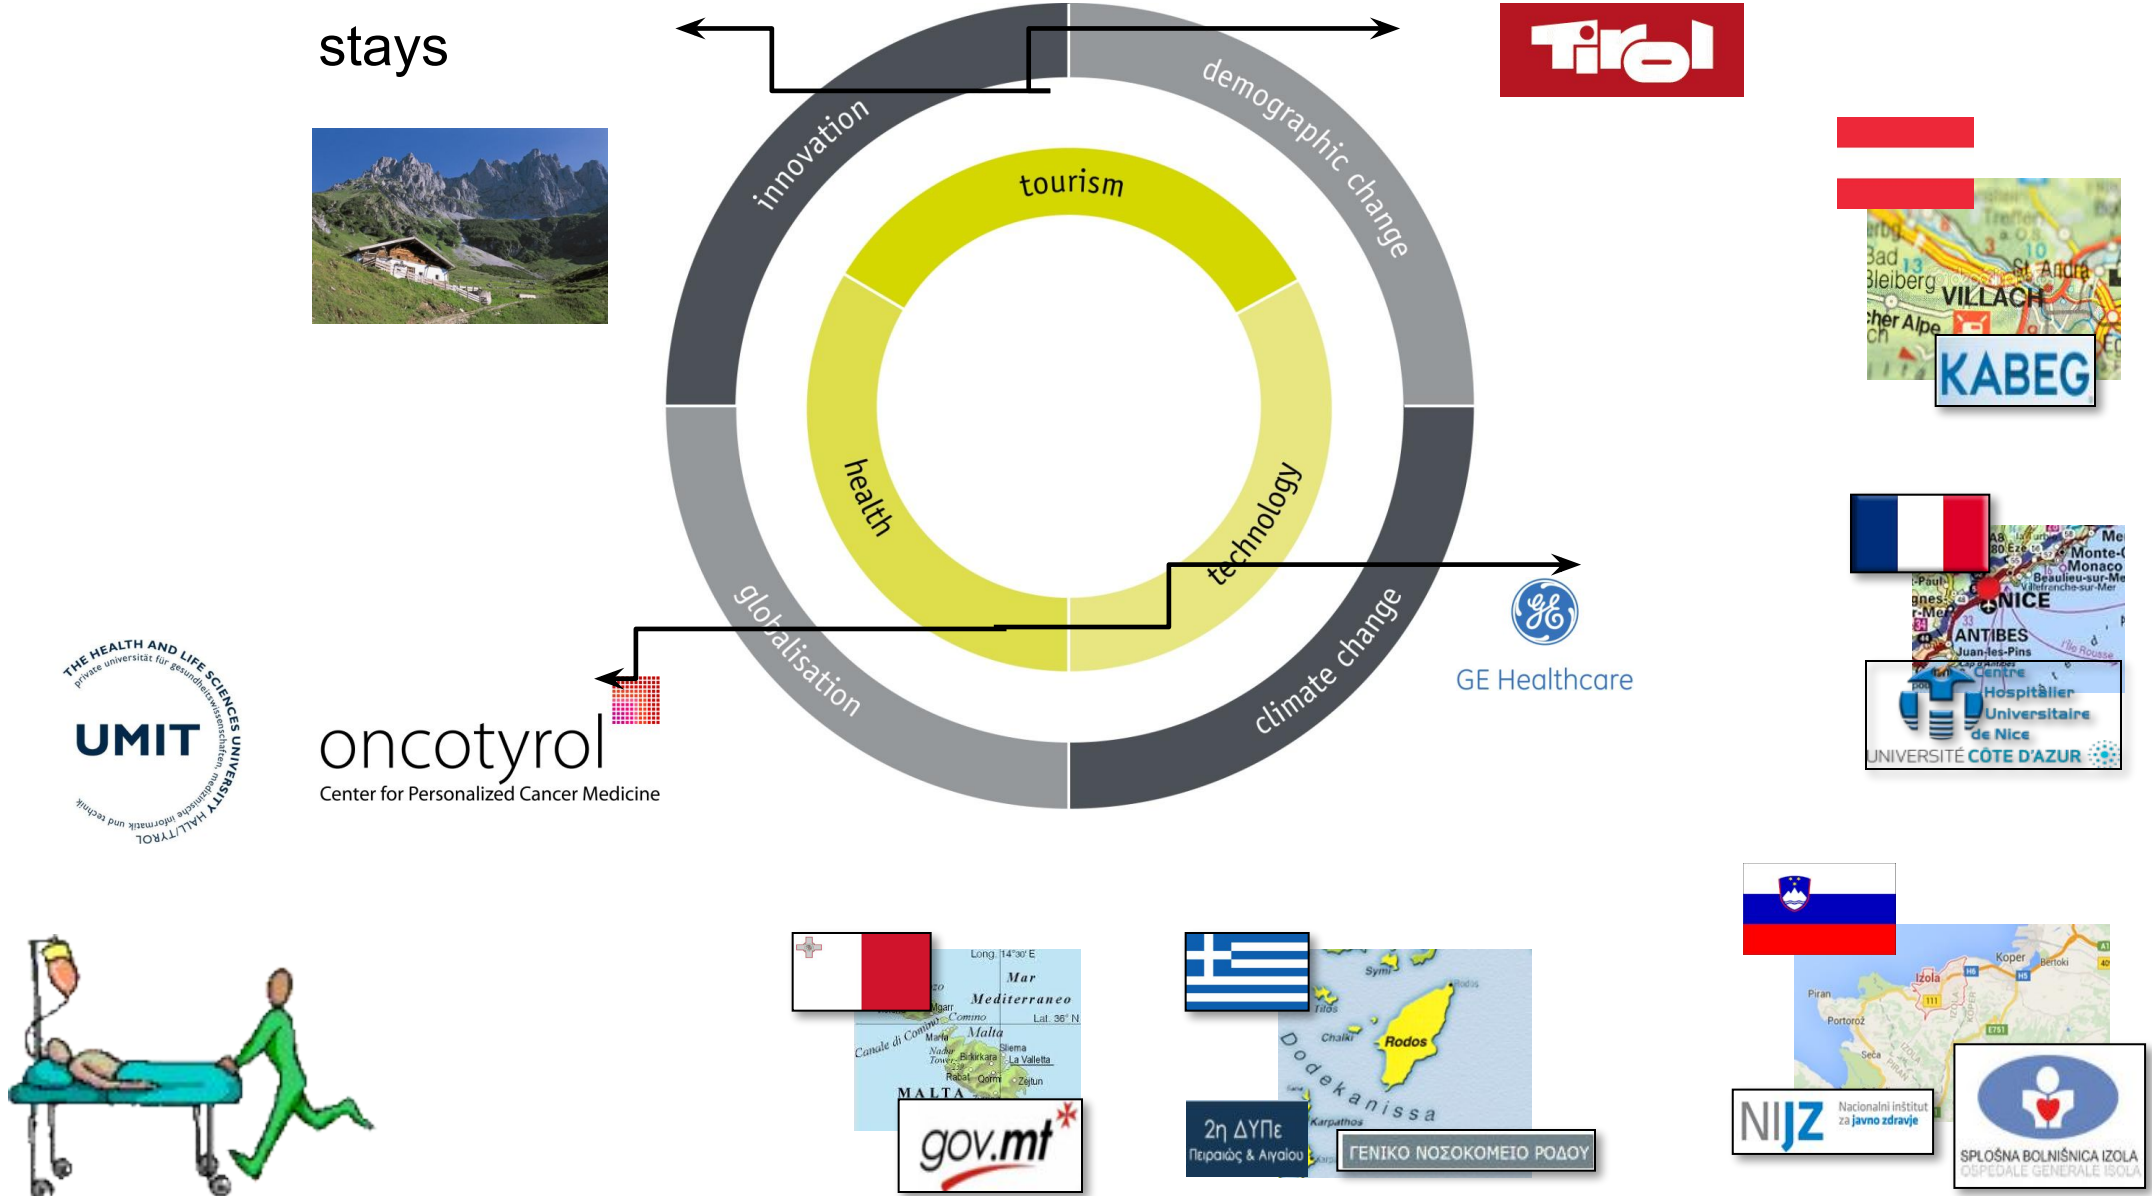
stays

Tirol

innovation

demographic change

tourism

health

technology

globalisation

climate change

Bad Bleiberg
VILLACH
St. Andrä
KABEG

NICE
Monte-Carlo
Monaco
Beaulieu-sur-Mer
Villefranche-sur-Mer
ANTIBES
Juan-les-Pins
Centre Hospitalier Universitaire de Nice
UNIVERSITÉ CÔTE D'AZUR

GE Healthcare

THE HEALTH AND LIFE SCIENCES UNIVERSITY
private universität für gesundheitswissenschaften, medizinische informatik und technik
HALL/TYROL
UMIT

oncotyrol
Center for Personalized Cancer Medicine

Long. 14°30' E
Mar Mediterraneo
Lat. 36° N
Malta
Comino
Canale di Comino
Mgarr
Marfa
Sliema
La Valletta
Birkirkara
Rabat
Qormi
Zejtun
MALTA
gov.mt

Symi
Tilos
Chalki
Rodos
Dodekanissa
Karpathos
2η ΔΥΠε
Πειραιώς & Αιγαίου
ΓΕΝΙΚΟ ΝΟΣΟΚΟΜΕΙΟ ΡΟΔΟΥ

Koper
Izola
Piran
Portorož
Sečа
NIJZ
Nacionalni inštitut za javno zdravje
SPLOŠNA BOLNIŠNICA IZOLA
OSPEDALE GENERALE ISOLA